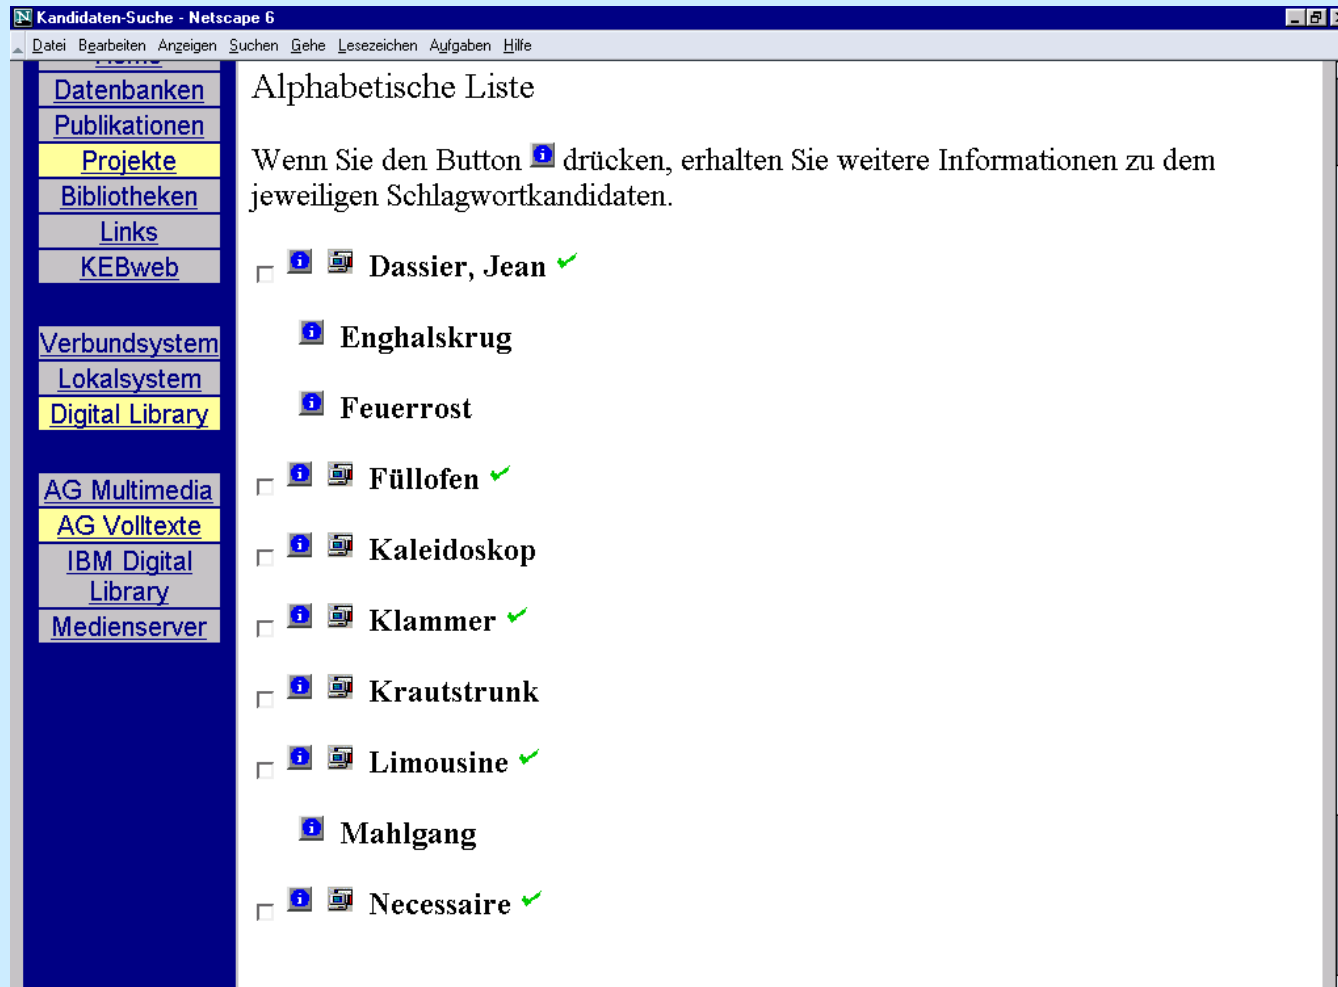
Kandidaten-Suche - Netscape 6

Datei Bearbeiten Anzeigen Suchen Gehe Lesezeichen Aufgaben Hilfe

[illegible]
Datenbanken
Publikationen
Projekte
Bibliotheken
Links
KEBweb

Verbundsystem
Lokalsystem
Digital Library

AG Multimedia
AG Volltexte
IBM Digital Library
Medienserver

Alphabetische Liste

Wenn Sie den Button drücken, erhalten Sie weitere Informationen zu dem jeweiligen Schlagwortkandidaten.

Dassier, Jean

Enghalskrug

Feuerrost

Füllofen

Kaleidoskop

Klammer

Krautstrunk

Limousine

Mahlgang

Necessaire